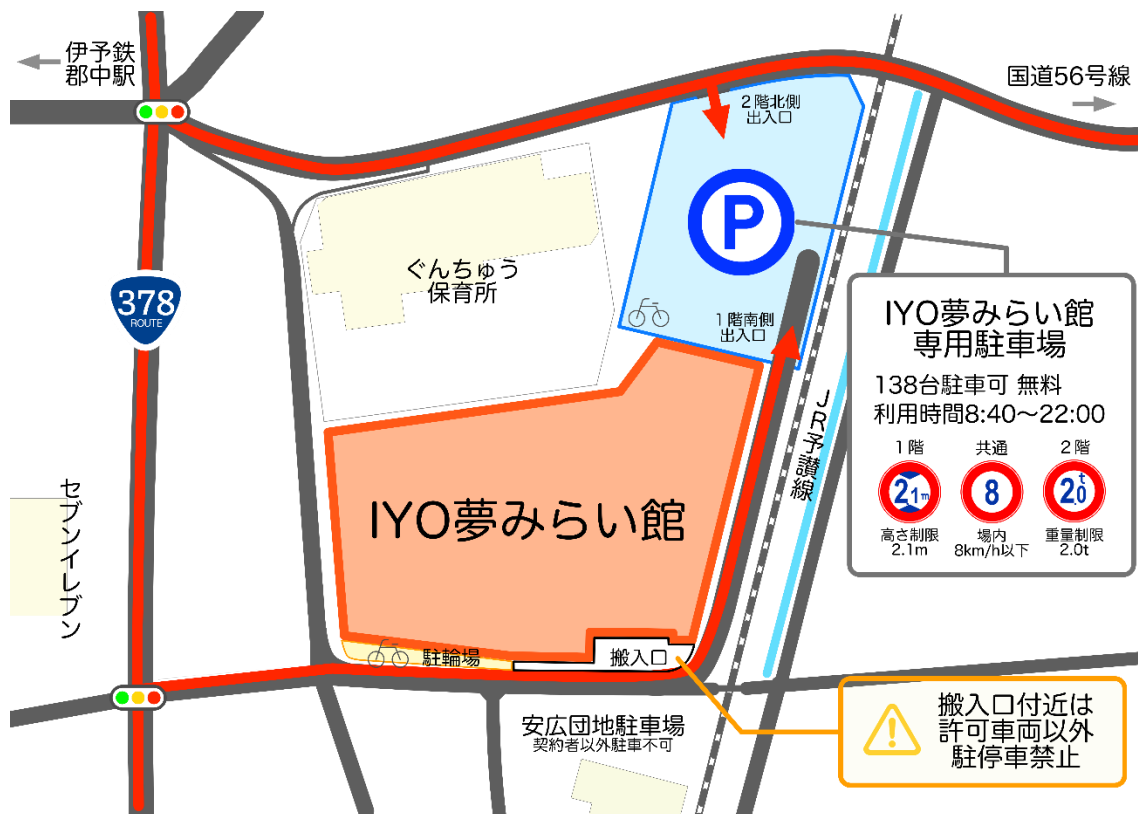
伊予鉄
郡中駅

国道56号線

2階北側
出入口

P

378
ROUTE

ぐんちゅう
保育所

1階南側
出入口

IYO夢みらい館
専用駐車場
138台駐車可 無料
利用時間8:40～22:00

| 1階 | 共通 | 2階 |
|---|---|---|
| 2.1m | 8 | 20t |
| 高さ制限 2.1m | 場内 8km/h以下 | 重量制限 2.0t |

JR予讃線

IYO夢みらい館

セブンイレブン

駐輪場

搬入口

搬入口付近は
許可車両以外
駐停車禁止

安広団地駐車場
契約者以外駐車不可